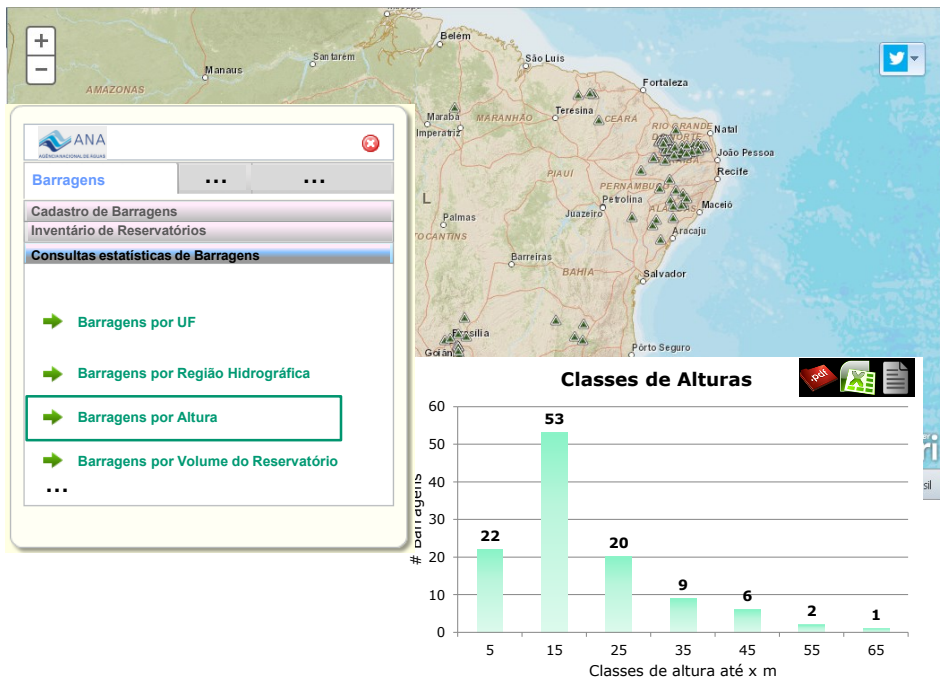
+
−
AMAZONAS
Manaus
Santarém
Belém
São Luís
Fortaleza
Marabá
Imperatriz
MARANHÃO
Teresina
CEARÁ
RIO GRANDE DO NORTE
Natal
João Pessoa
Recife
PIAUÍ
PERNAMBUCO
Petrolina
Juazeiro
Maceió
Aracaju
Palmas
TOCANTINS
Barreiras
BAHIA
Salvador
Brasília
Goiânia
Porto Seguro

ANA
AGÊNCIA NACIONAL DE ÁGUAS
Barragens
...
...
Cadastro de Barragens
Inventário de Reservatórios
Consultas estatísticas de Barragens
Barragens por UF
Barragens por Região Hidrográfica
Barragens por Altura
Barragens por Volume do Reservatório
...

Classes de Alturas
.pdf
# Barragens
60
50
40
30
20
10
0
22
53
20
9
6
2
1
5
15
25
35
45
55
65
Classes de altura até x m